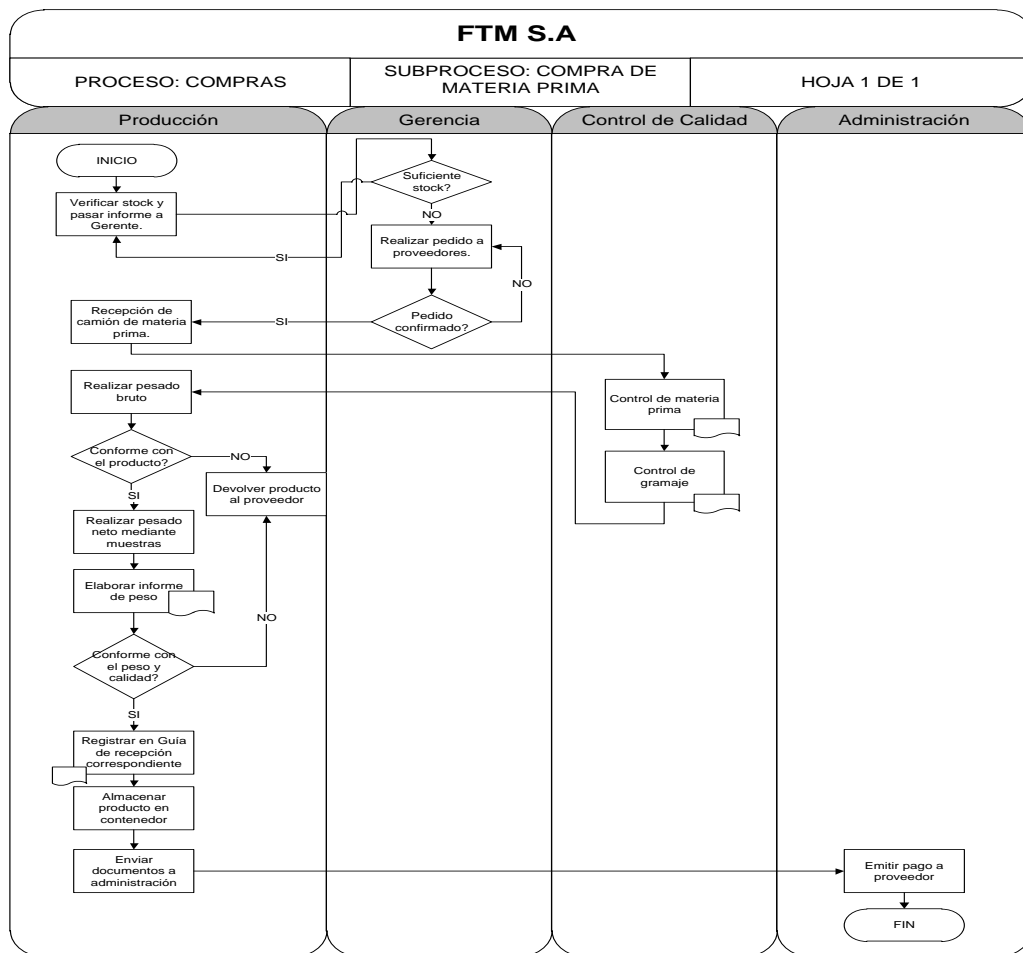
FTM S.A

| PROCESO: COMPRAS | SUBPROCESO: COMPRA DE MATERIA PRIMA | HOJA 1 DE 1 |
|---|---|---|

Producción
Gerencia
Control de Calidad
Administración

INICIO

Verificar stock y pasar informe a Gerente.

Suficiente stock?

NO

SI

Realizar pedido a proveedores.

NO

Pedido confirmado?

SI

Recepción de camión de materia prima.

Realizar pesado bruto

Control de materia prima

Control de gramaje

Conforme con el producto?

NO

Devolver producto al proveedor

SI

Realizar pesado neto mediante muestras

Elaborar informe de peso

NO

Conforme con el peso y calidad?

SI

Registrar en Guía de recepción correspondiente

Almacenar producto en contenedor

Enviar documentos a administración

Emitir pago a proveedor

FIN